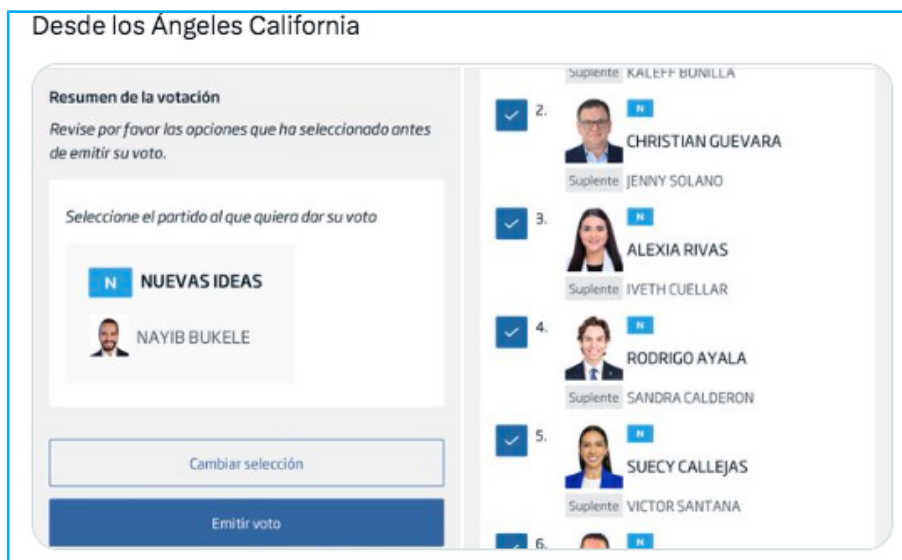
Desde los Ángeles California

Resumen de la votación

Revise por favor las opciones que ha seleccionado antes de emitir su voto.

Seleccione el partido al que quiera dar su voto

N NUEVAS IDEAS

NAYIB BUKELE

Cambiar selección

Emitir voto

Suplente KALEFF BONILLA

2. N CHRISTIAN GUEVARA

Suplente JENNY SOLANO

3. N ALEXIA RIVAS

Suplente IVETH CUELLAR

4. N RODRIGO AYALA

Suplente SANDRA CALDERON

5. N SUECY CALLEJAS

Suplente VICTOR SANTANA

6. N